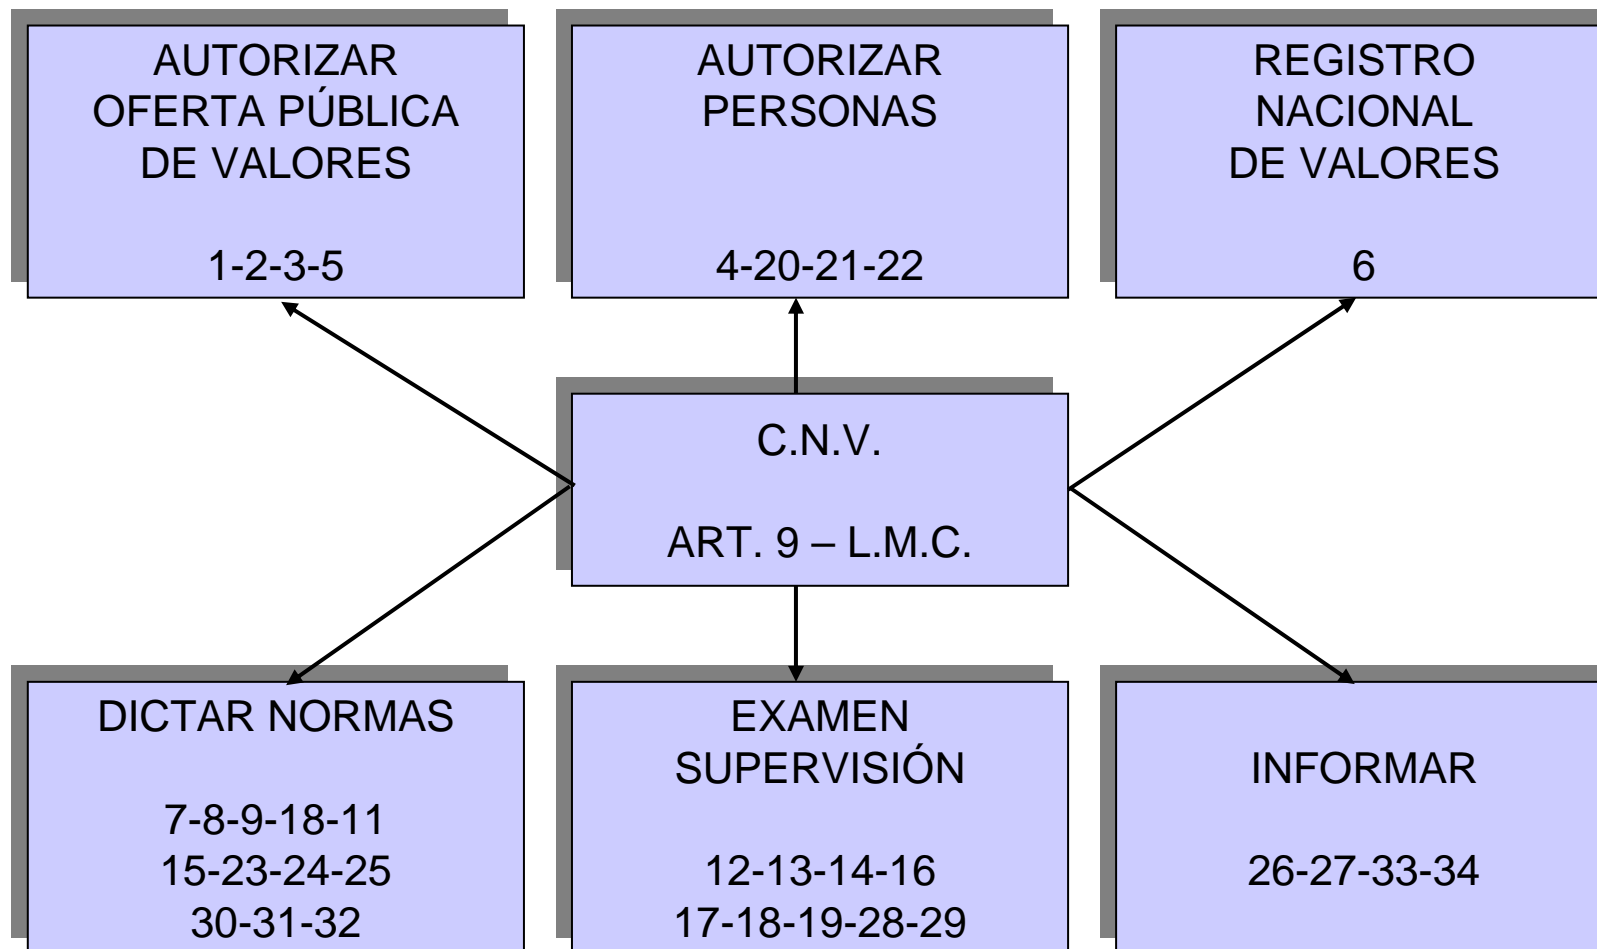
AUTORIZAR OFERTA PÚBLICA DE VALORES

1-2-3-5

AUTORIZAR PERSONAS

4-20-21-22

REGISTRO NACIONAL DE VALORES

6

C.N.V.

ART. 9 – L.M.C.

DICTAR NORMAS

7-8-9-18-11
15-23-24-25
30-31-32

EXAMEN SUPERVISIÓN

12-13-14-16
17-18-19-28-29

INFORMAR

26-27-33-34